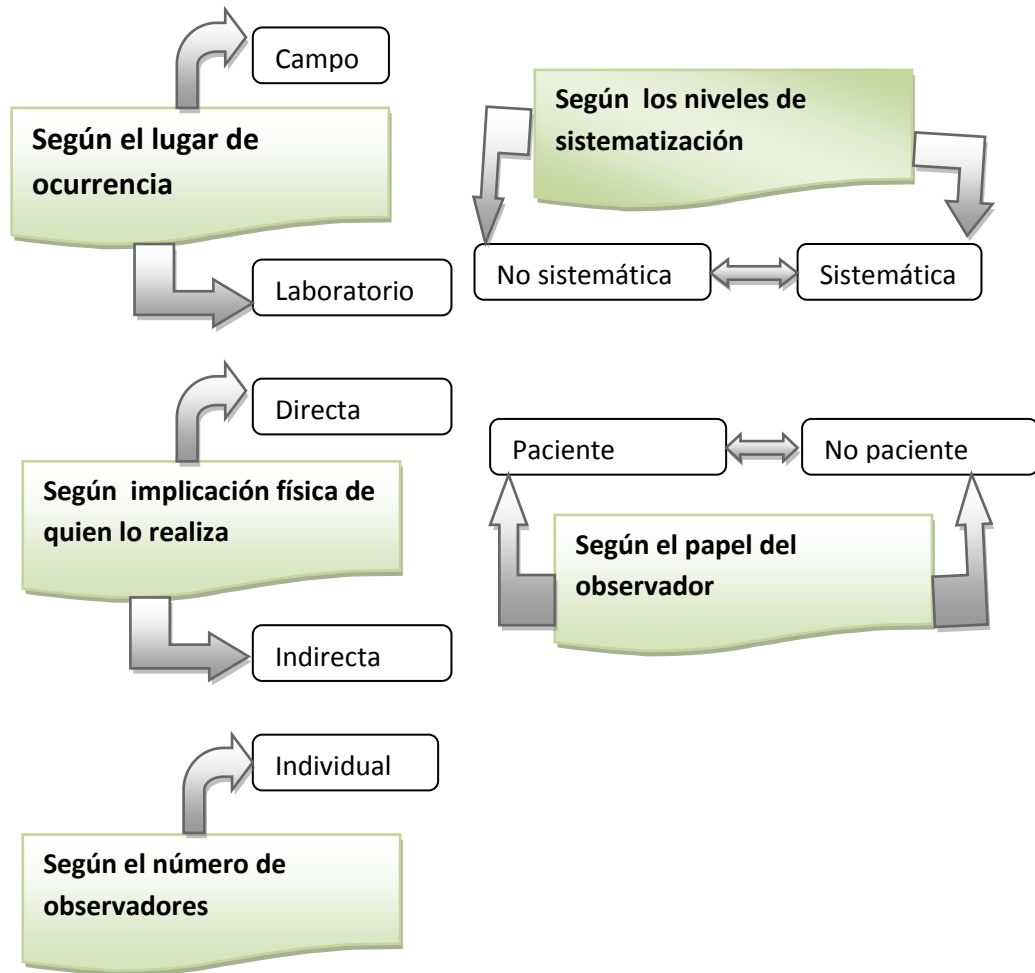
Campo

Según el lugar de ocurrencia

Laboratorio

Según los niveles de sistematización

No sistemática

Sistemática

Directa

Según implicación física de quien lo realiza

Indirecta

Paciente

No paciente

Según el papel del observador

Individual

Según el número de observadores